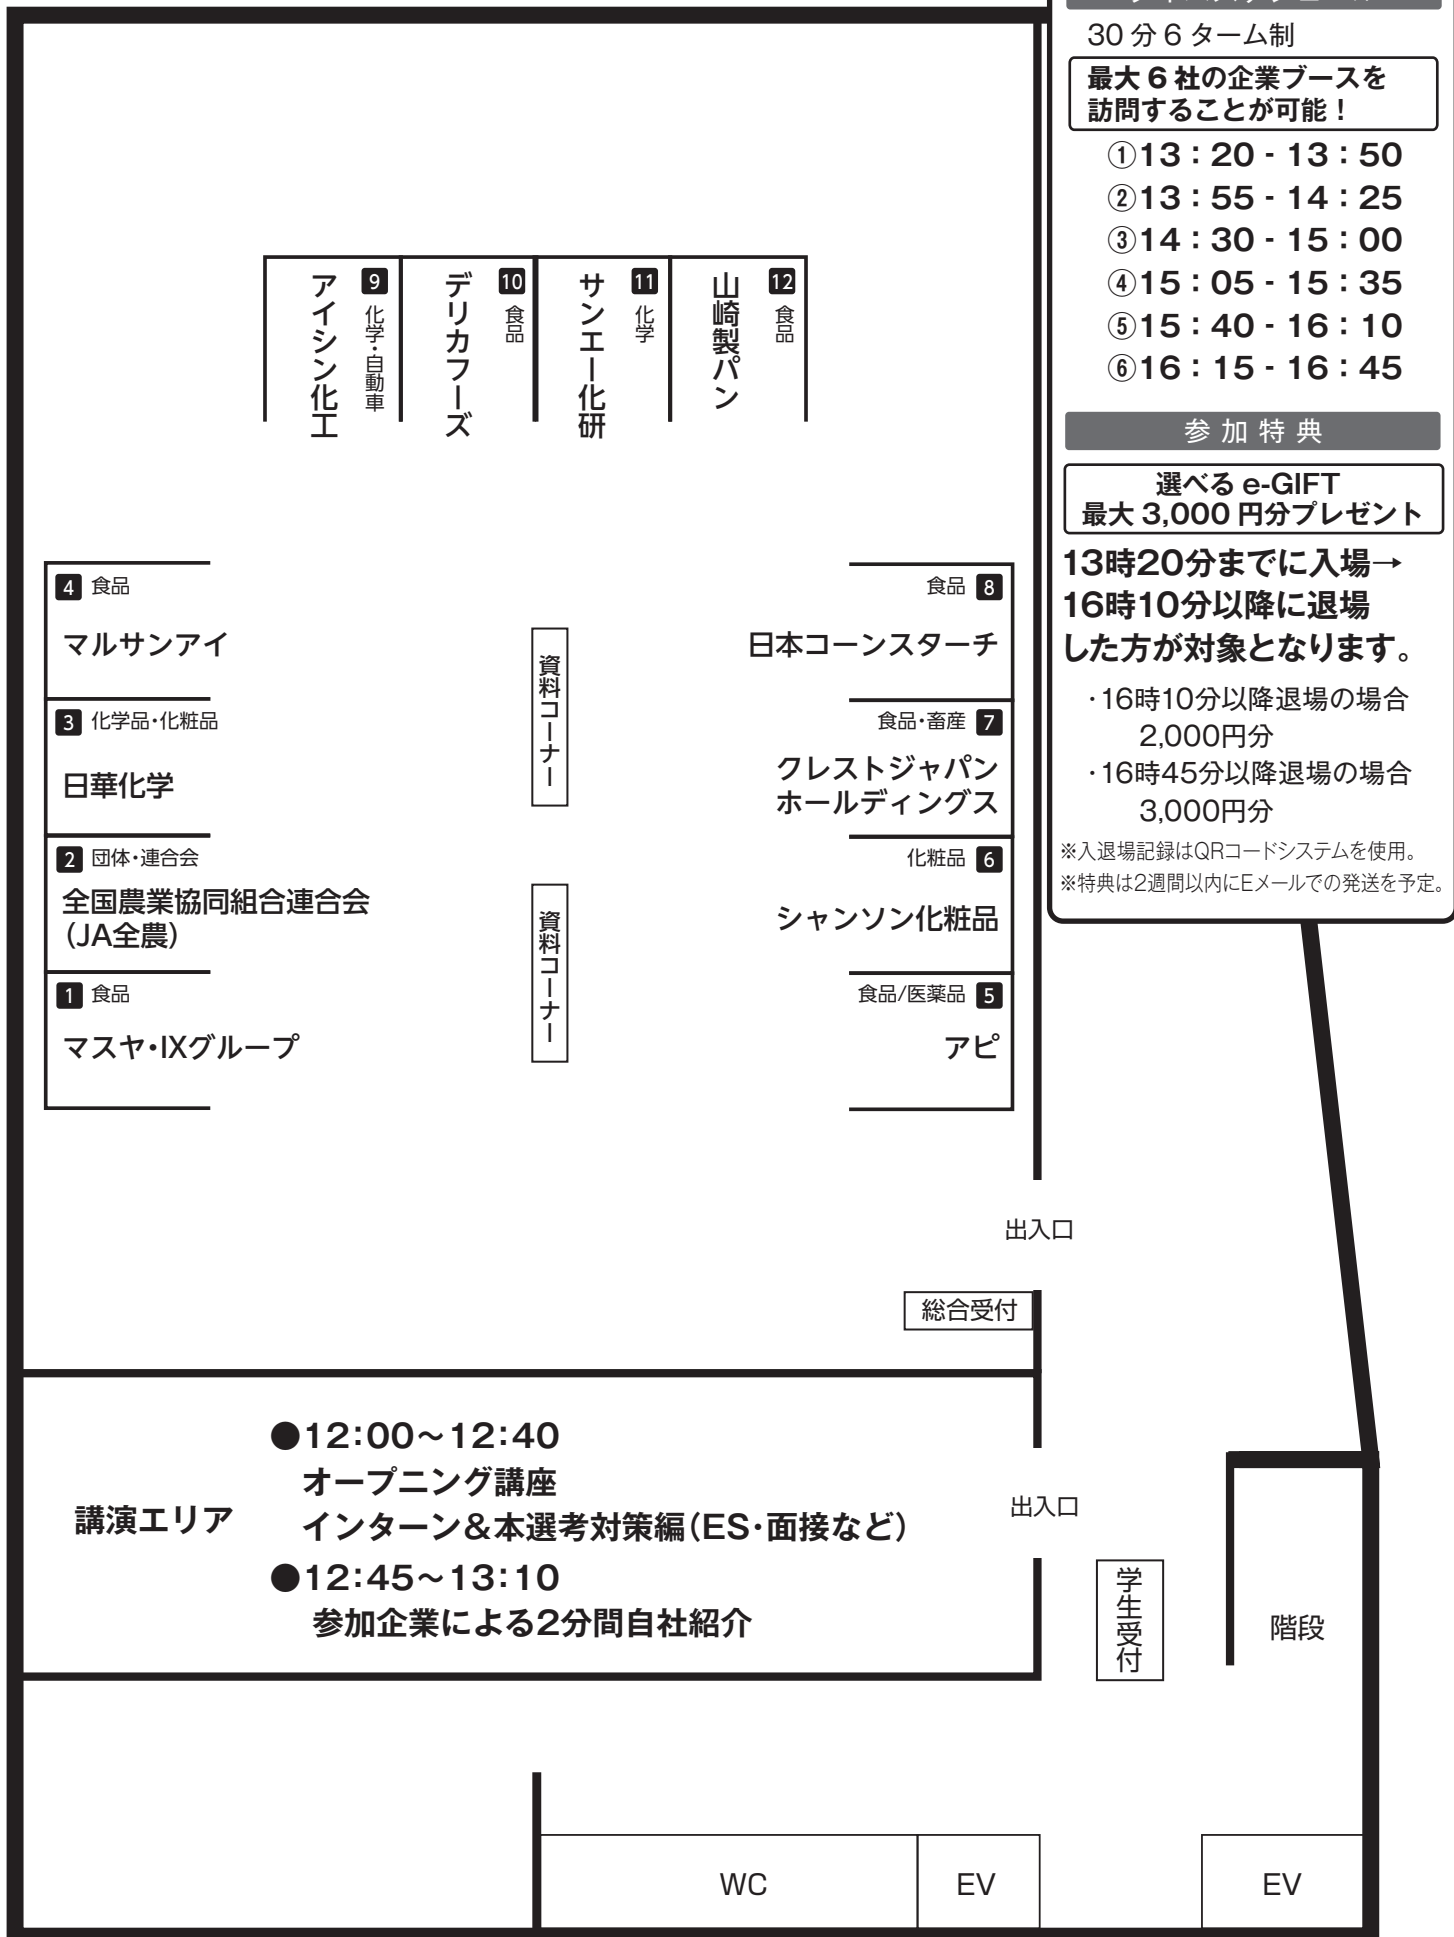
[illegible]

30 分 6 ターム制

最大 6 社の企業ブースを訪問することが可能！

①13：20 - 13：50
②13：55 - 14：25
③14：30 - 15：00
④15：05 - 15：35
⑤15：40 - 16：10
⑥16：15 - 16：45

参 加 特 典

選べる e-GIFT
最大 3,000 円分プレゼント

13時20分までに入場→16時10分以降に退場した方が対象となります。

・16時10分以降退場の場合 2,000円分
・16時45分以降退場の場合 3,000円分

※入退場記録はQRコードシステムを使用。
※特典は2週間以内にEメールでの発送を予定。

9 化学・自動車 アイシン化工
10 食品 デリカフーズ
11 化学 サンエー化研
12 食品 山崎製パン

4 食品 マルサンアイ
3 化学品・化粧品 日華化学
2 団体・連合会 全国農業協同組合連合会（JA全農）
1 食品 マスヤ・IXグループ

資料コーナー
資料コーナー

食品 8 日本コーンスターチ
食品・畜産 7 クレストジャパンホールディングス
化粧品 6 シャンソン化粧品
食品/医薬品 5 アピ

出入口
総合受付

講演エリア
●12:00～12:40
オープニング講座
インターン＆本選考対策編（ES・面接など）
●12:45～13:10
参加企業による2分間自社紹介

出入口
学生受付
階段

WC
EV
EV